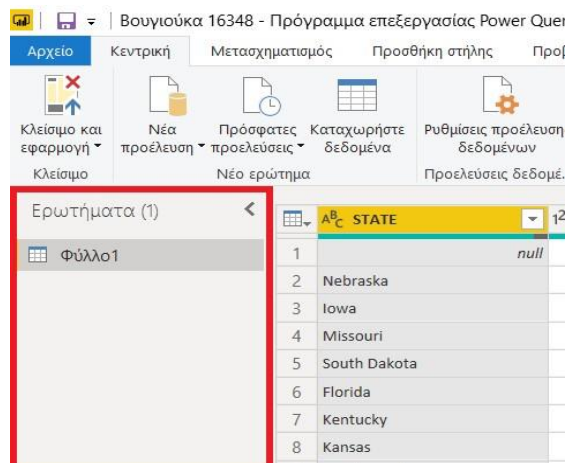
Βουγιούκα 16348 - Πρόγραμμα επεξεργασίας Power Quer

Αρχείο | Κεντρική | Μετασχηματισμός | Προσθήκη στήλης | Προβ

Κλείσιμο και εφαρμογή
Κλείσιμο

Νέα προέλευση | Πρόσφατες προελεύσεις | Καταχωρήστε δεδομένα
Νέο ερώτημα

Ρυθμίσεις προέλευσης δεδομένων
Προελεύσεις δεδομέ.

Ερωτήματα (1)

Φύλλο1

| | $A^B_C$ STATE |
|---|---|
| 1 | null |
| 2 | Nebraska |
| 3 | Iowa |
| 4 | Missouri |
| 5 | South Dakota |
| 6 | Florida |
| 7 | Kentucky |
| 8 | Kansas |